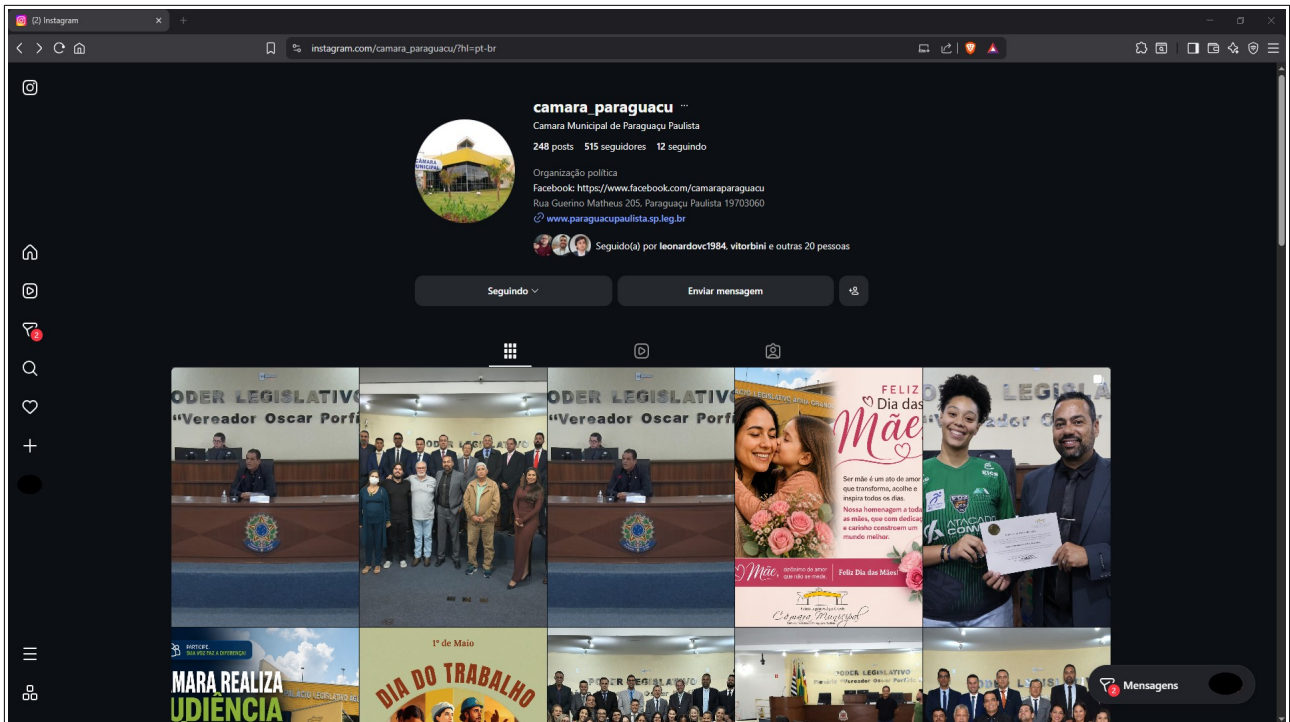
(2) Instagram

instagram.com/camara_paraguacu/?hl=pt-br

camara_paraguacu ···
Camara Municipal de Paraguaçu Paulista
248 posts 515 seguidores 12 seguindo

Organização política
Facebook: https://www.facebook.com/camaraparaguacu
Rua Guerino Matheus 205, Paraguaçu Paulista 19703060
www.paraguacupaulista.sp.leg.br

Seguido(a) por leonardovc1984, vitorbini e outras 20 pessoas

Seguindo
Enviar mensagem

PODER LEGISLATIVO
"Vereador Oscar Porfi

PODER LEGISLATIVO
"Vereador Oscar Porfi

FELIZ
Dia das Mães

Ser mãe é um ato de amor que transforma, acolhe e inspira todos os dias.
Nossa homenagem a todas as mães, que com dedicação e carinho constroem um mundo melhor.

Mãe, sinônimo de amor que não se mede.
Feliz Dia das Mães!
Câmara Municipal

PODER LEGISLA
"Vereador

PARTICIPE
SUA VOZ FAZ A DIFERENÇA
MARA REALIZA
UDIÊNCIA

1º de Maio
DIA DO TRABALHO

PODER LEGISLATIVO

Mensagens